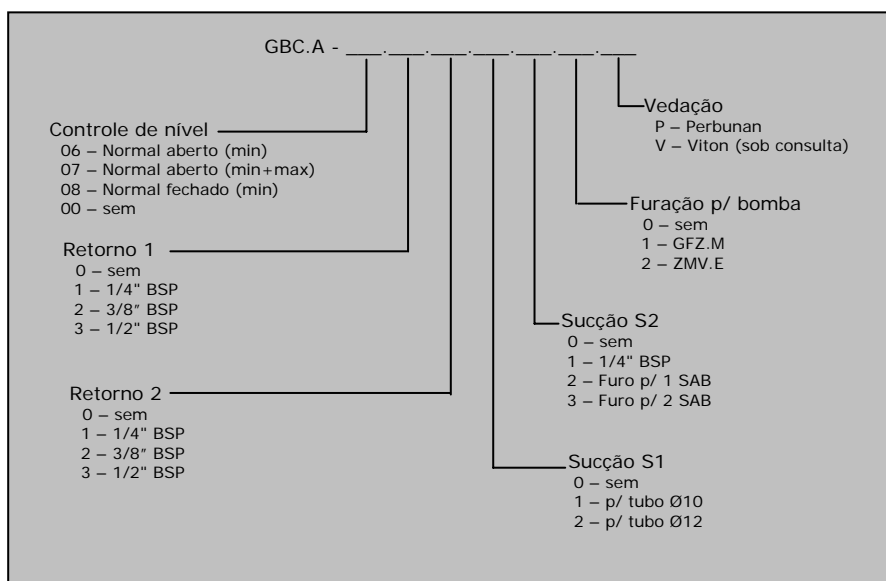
GBC.A - ___.___.___.___.___.___.___

Controle de nível
06 – Normal aberto (min)
07 – Normal aberto (min+max)
08 – Normal fechado (min)
00 – sem

Retorno 1
0 – sem
1 – 1/4" BSP
2 – 3/8" BSP
3 – 1/2" BSP

Retorno 2
0 – sem
1 – 1/4" BSP
2 – 3/8" BSP
3 – 1/2" BSP

Vedação
P – Perbunan
V – Viton (sob consulta)

Furação p/ bomba
0 – sem
1 – GFZ.M
2 – ZMV.E

Sucção S2
0 – sem
1 – 1/4" BSP
2 – Furo p/ 1 SAB
3 – Furo p/ 2 SAB

Sucção S1
0 – sem
1 – p/ tubo Ø10
2 – p/ tubo Ø12